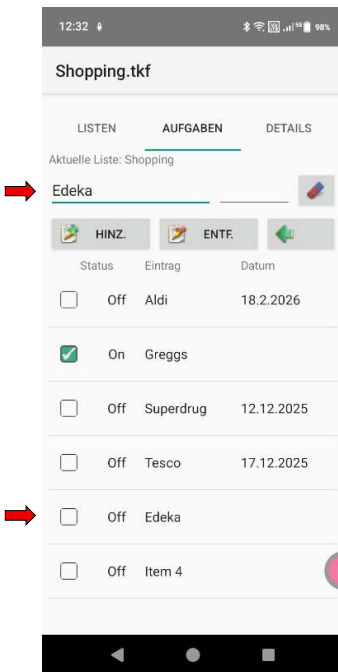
12:32

98%

Shopping.tkf

LISTEN AUFGABEN DETAILS

Aktuelle Liste: Shopping

Edeka

HINZ. ENTF.

| Status | Eintrag | Datum |
|---|---|---|
| Off | Aldi | 18.2.2026 |
| On | Greggs | |
| Off | Superdrug | 12.12.2025 |
| Off | Tesco | 17.12.2025 |
| Off | Edeka | |
| Off | Item 4 | |